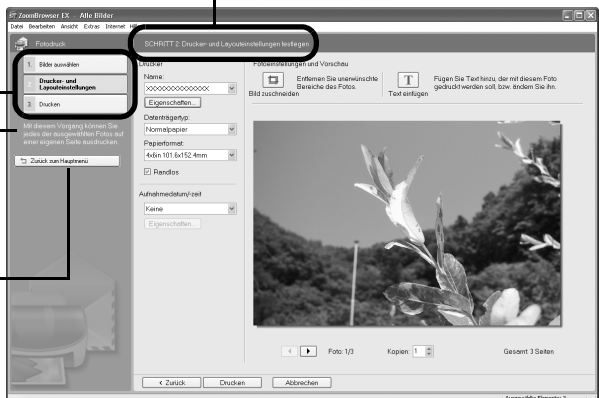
ZoomBrowser EX Alle Bilder

Datei Bearbeiten Ansicht Extras Internet Hi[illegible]

Fotodruck

SCHRITT 2: Drucker- und Layouteinstellungen festlegen

1 Bilder auswählen

2 Drucker- und Layouteinstellungen

3 Drucken

Mit diesem Vorgang können Sie jedes der ausgewählten Fotos auf einer eigenen Seite ausdrucken.

Zurück zum Hauptmenü

Drucker

Name:

XXXXXXXXXXXXXX

Eigenschaften...

Datenträgertyp:

Normalpapier

Papierformat:

4x6in 101.6x152.4mm

Randlos

Aufnahmedatum/-zeit

Keine

Eigenschaften...

Fotoeinstellungen und Vorschau

Bild zuschneiden

Entfernen Sie unerwünschte Bereiche des Fotos.

Text einfügen

Fügen Sie Text hinzu, der mit diesem Foto gedruckt werden soll, bzw. ändern Sie ihn.

Foto: 1/3

Kopien: 1

Gesamt: 3 Seiten

< Zurück

Drucken

Abbrechen